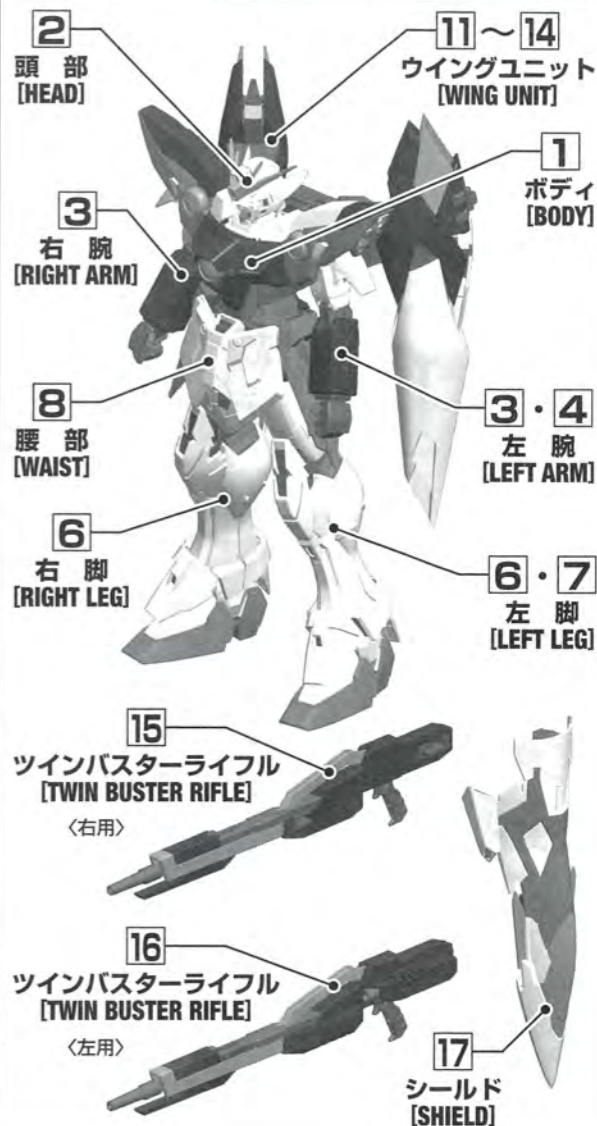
2
頭部
[HEAD]

11 〜 14
ウイングユニット
[WING UNIT]

1
ボディ
[BODY]

3
右腕
[RIGHT ARM]

8
腰部
[WAIST]

3 · 4
左腕
[LEFT ARM]

6
右脚
[RIGHT LEG]

6 · 7
左脚
[LEFT LEG]

15
ツインバスターライフル
[TWIN BUSTER RIFLE]
〈右用〉

16
ツインバスターライフル
[TWIN BUSTER RIFLE]
〈左用〉

17
シールド
[SHIELD]